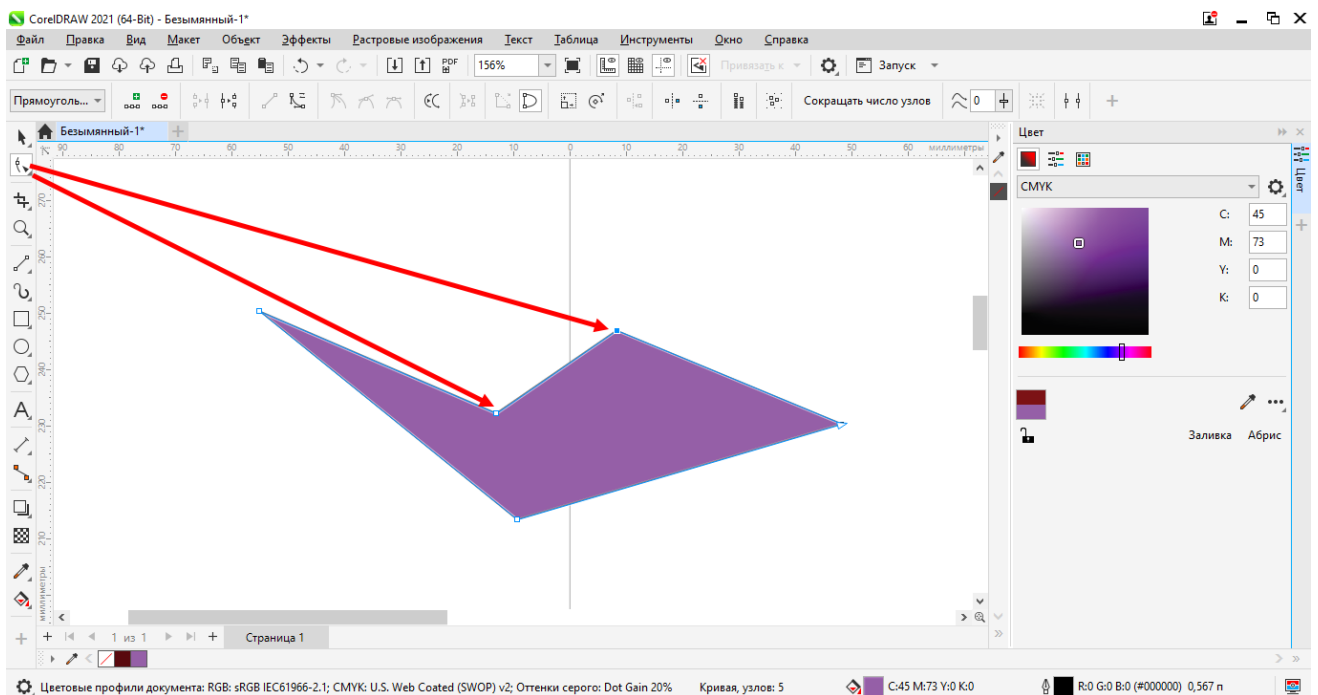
CorelDRAW 2021 (64-Bit) - Безымянный-1*

Файл Правка Вид Макет Объект Эффекты Растровые изображения Текст Таблица Инструменты Окно Справка

156% Привязать к Запуск

Прямоуголь... Сократщать число узлов 0

Безымянный-1*

90 80 70 60 50 40 30 20 10 0 10 20 30 40 50 60 миллиметры

270 260 250 240 230 220 210 миллиметры

1 из 1 Страница 1

Цвет

CMYK

C: 45
M: 73
Y: 0
K: 0

Заливка Абрис

Цвет

Цветовые профили документа: RGB: sRGB IEC61966-2.1; CMYK: U.S. Web Coated (SWOP) v2; Оттенки серого: Dot Gain 20% Кривая, узлов: 5 C:45 M:73 Y:0 K:0 R:0 G:0 B:0 (#000000) 0,567 п